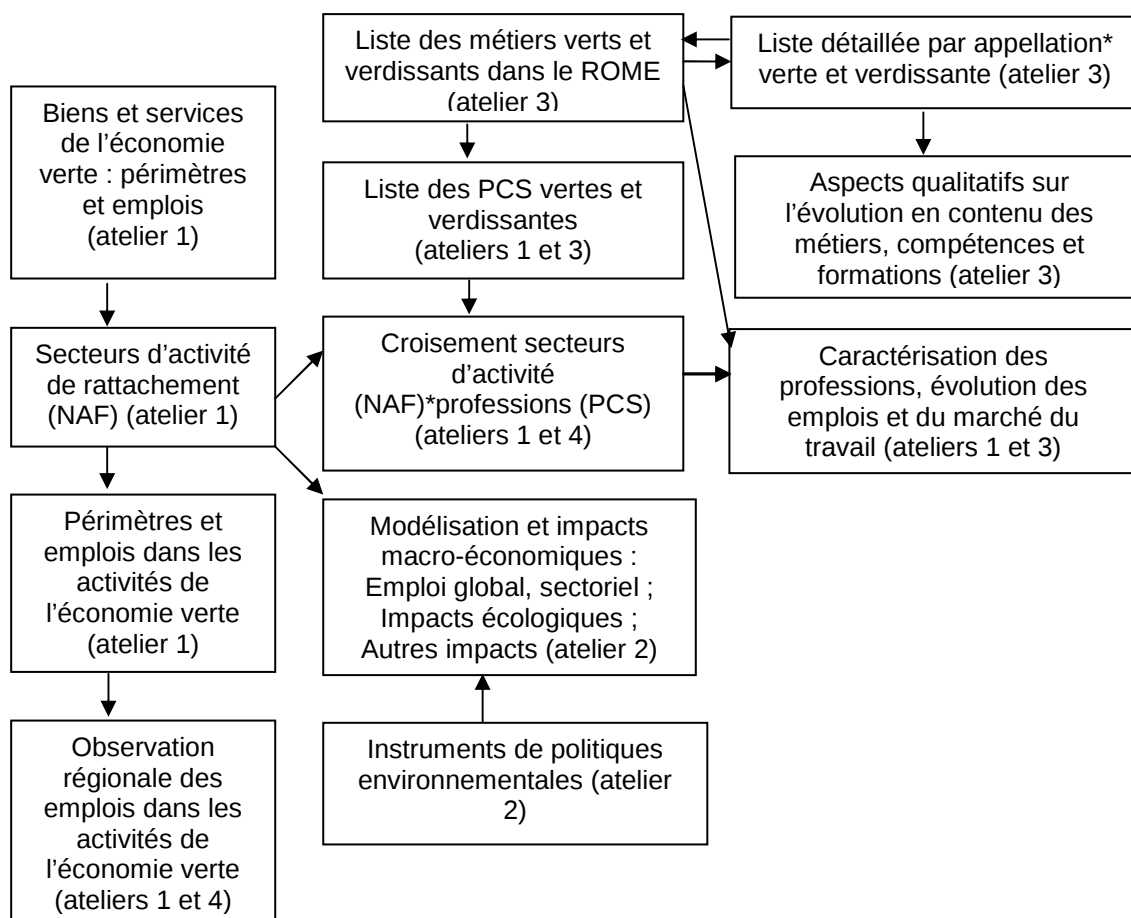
Liste des métiers verts et verdissants dans le ROME (atelier 3)

Liste détaillée par appellation* verte et verdissante (atelier 3)

Biens et services de l'économie verte : périmètres et emplois (atelier 1)

Liste des PCS vertes et verdissantes (ateliers 1 et 3)

Aspects qualitatifs sur l'évolution en contenu des métiers, compétences et formations (atelier 3)

Secteurs d'activité de rattachement (NAF) (atelier 1)

Croisement secteurs d'activité (NAF)*professions (PCS) (ateliers 1 et 4)

Caractérisation des professions, évolution des emplois et du marché du travail (ateliers 1 et 3)

Périmètres et emplois dans les activités de l'économie verte (atelier 1)

Modélisation et impacts macro-économiques : Emploi global, sectoriel ; Impacts écologiques ; Autres impacts (atelier 2)

Instruments de politiques environnementales (atelier 2)

Observation régionale des emplois dans les activités de l'économie verte (ateliers 1 et 4)